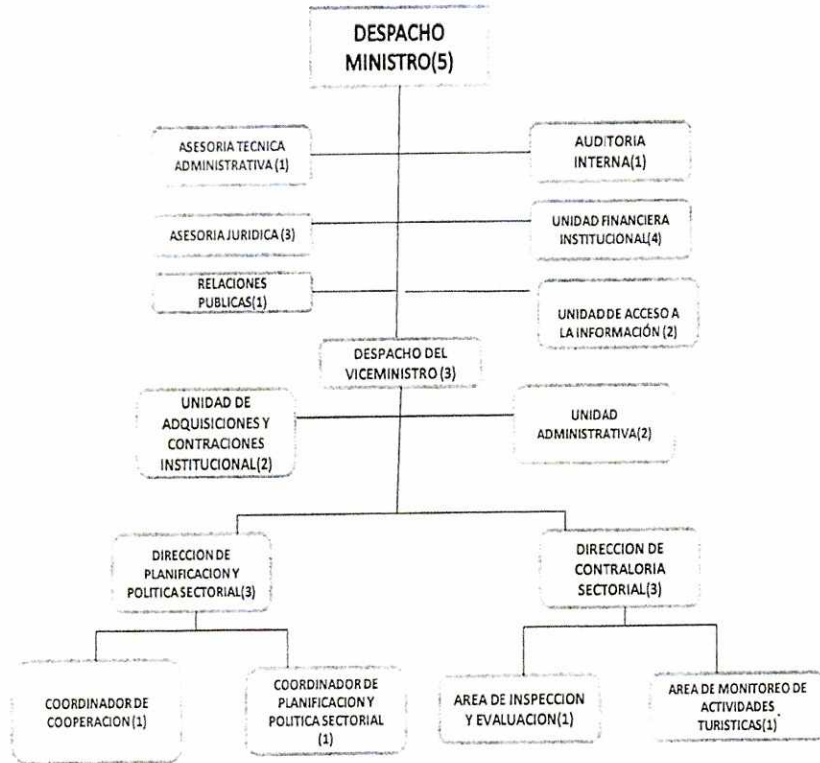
DESPACHO MINISTRO(5)

ASESORIA TECNICA ADMINISTRATIVA (1)

AUDITORIA INTERNA(1)

ASESORIA JURIDICA (3)

UNIDAD FINANCIERA INSTITUCIONAL(4)

RELACIONES PUBLICAS(1)

UNIDAD DE ACCESO A LA INFORMACIÓN (2)

DESPACHO DEL VICEMINISTRO (3)

UNIDAD DE ADQUISICIONES Y CONTRACIONES INSTITUCIONAL(2)

UNIDAD ADMINISTRATIVA(2)

DIRECCION DE PLANIFICACION Y POLITICA SECTORIAL(3)

DIRECCION DE CONTRALORIA SECTORIAL(3)

COORDINADOR DE COOPERACION (1)

COORDINADOR DE PLANIFICACION Y POLITICA SECTORIAL (1)

AREA DE INSPECCION Y EVALUACION(1)

AREA DE MONITOREO DE ACTIVIDADES TURISTICAS(1)